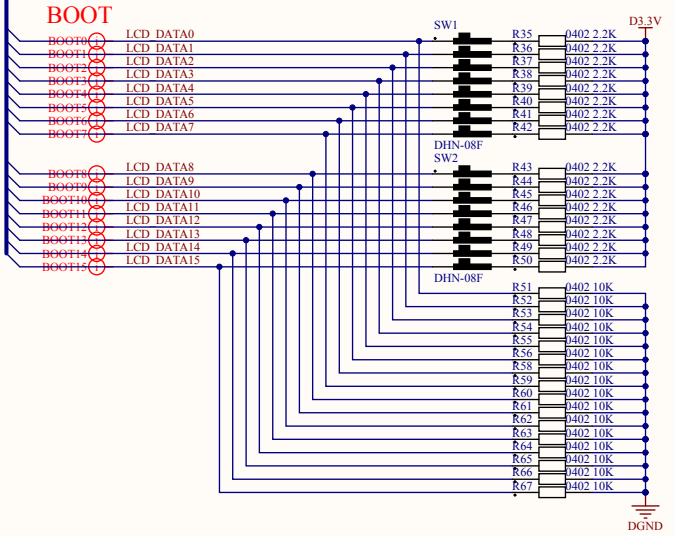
BOOT

BOOT0 LCD_DATA0
BOOT1 LCD_DATA1
BOOT2 LCD_DATA2
BOOT3 LCD_DATA3
BOOT4 LCD_DATA4
BOOT5 LCD_DATA5
BOOT6 LCD_DATA6
BOOT7 LCD_DATA7

BOOT8 LCD_DATA8
BOOT9 LCD_DATA9
BOOT10 LCD_DATA10
BOOT11 LCD_DATA11
BOOT12 LCD_DATA12
BOOT13 LCD_DATA13
BOOT14 LCD_DATA14
BOOT15 LCD_DATA15

SW1
DHN-08F
SW2
DHN-08F

D3.3V

R35 0402 2.2K
R36 0402 2.2K
R37 0402 2.2K
R38 0402 2.2K
R39 0402 2.2K
R40 0402 2.2K
R41 0402 2.2K
R42 0402 2.2K
R43 0402 2.2K
R44 0402 2.2K
R45 0402 2.2K
R46 0402 2.2K
R47 0402 2.2K
R48 0402 2.2K
R49 0402 2.2K
R50 0402 2.2K
R51 0402 10K
R52 0402 10K
R53 0402 10K
R54 0402 10K
R55 0402 10K
R56 0402 10K
R58 0402 10K
R59 0402 10K
R60 0402 10K
R61 0402 10K
R62 0402 10K
R63 0402 10K
R64 0402 10K
R65 0402 10K
R66 0402 10K
R67 0402 10K

DGND